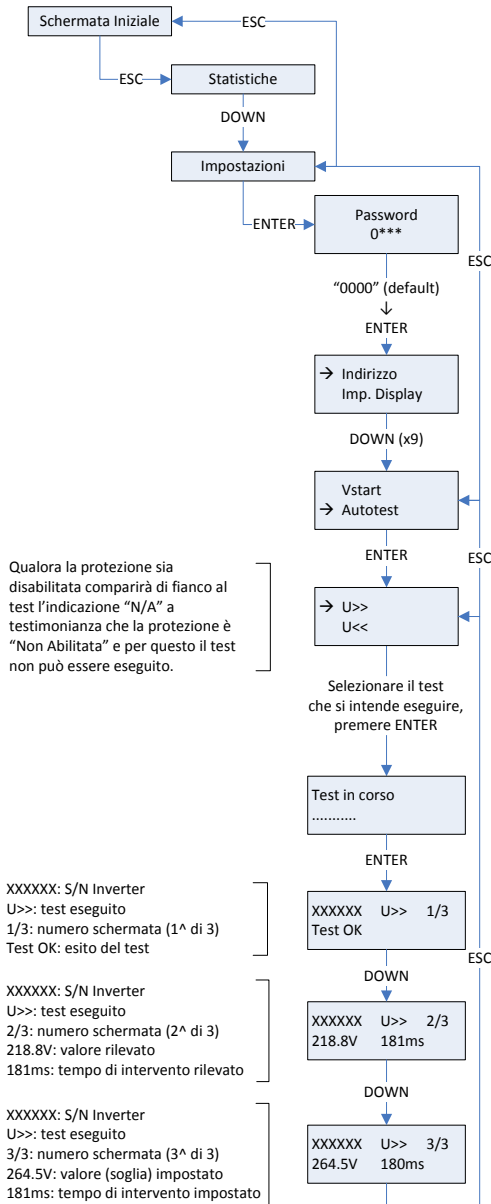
Schermata Iniziale

ESC

ESC

Statistiche

DOWN

Impostazioni

ENTER

Password
0***

ESC

“0000” (default)
↓
ENTER

→ Indirizzo
Imp. Display

DOWN (x9)

Vstart
→ Autotest

ENTER

ESC

Qualora la protezione sia disabilitata comparirà di fianco al test l’indicazione “N/A” a testimonianza che la protezione è “Non Abilitata” e per questo il test non può essere eseguito.

→ U>>
U<<

Selezionare il test che si intende eseguire, premere ENTER

Test in corso
..........

ENTER

XXXXXX: S/N Inverter
U>>: test eseguito
1/3: numero schermata (1^ di 3)
Test OK: esito del test

XXXXXX U>> 1/3
Test OK

ESC

DOWN

XXXXXX: S/N Inverter
U>>: test eseguito
2/3: numero schermata (2^ di 3)
218.8V: valore rilevato
181ms: tempo di intervento rilevato

XXXXXX U>> 2/3
218.8V 181ms

DOWN

XXXXXX: S/N Inverter
U>>: test eseguito
3/3: numero schermata (3^ di 3)
264.5V: valore (soglia) impostato
181ms: tempo di intervento impostato

XXXXXX U>> 3/3
264.5V 180ms